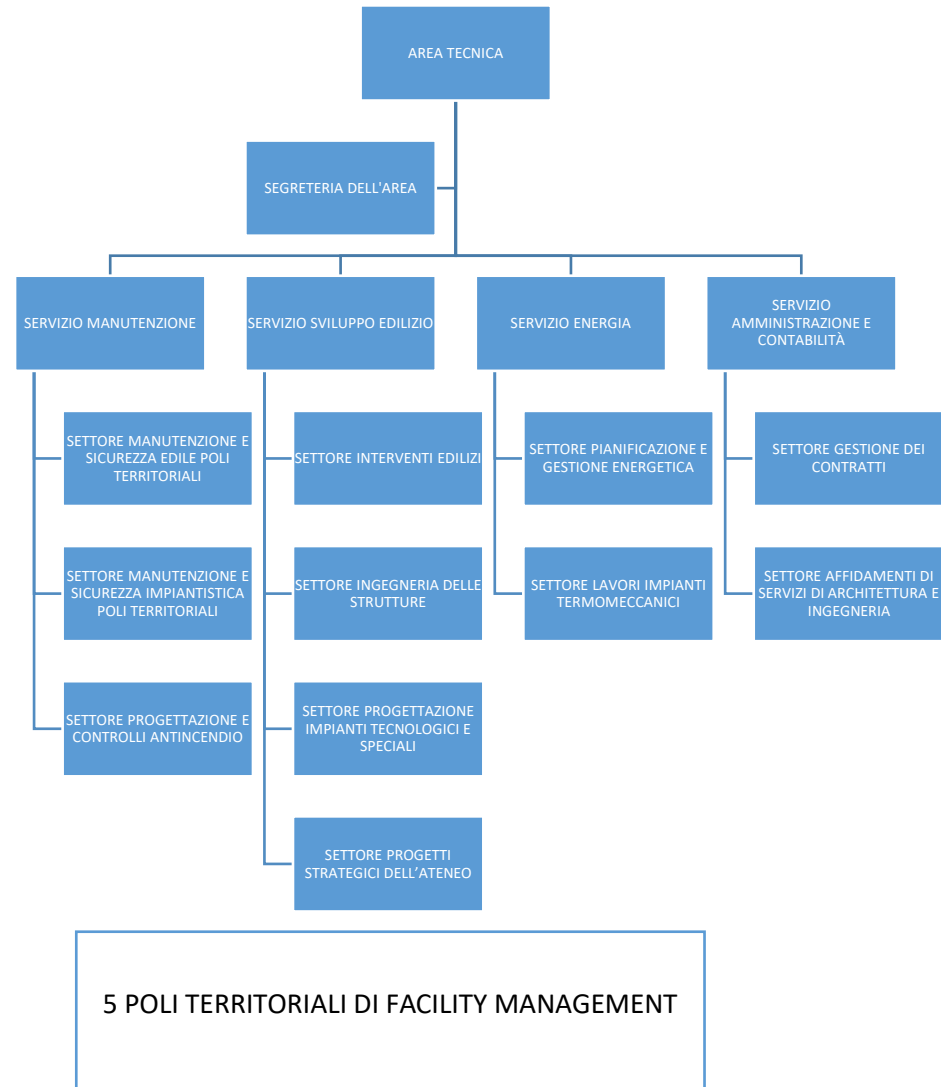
AREA TECNICA

SEGRETERIA DELL'AREA

SERVIZIO MANUTENZIONE

SERVIZIO SVILUPPO EDILIZIO

SERVIZIO ENERGIA

SERVIZIO AMMINISTRAZIONE E CONTABILITÀ

SETTORE MANUTENZIONE E SICUREZZA EDILE POLI TERRITORIALI

SETTORE MANUTENZIONE E SICUREZZA IMPIANTISTICA POLI TERRITORIALI

SETTORE PROGETTAZIONE E CONTROLLI ANTINCENDIO

SETTORE INTERVENTI EDILIZI

SETTORE INGEGNERIA DELLE STRUTTURE

SETTORE PROGETTAZIONE IMPIANTI TECNOLOGICI E SPECIALI

SETTORE PROGETTI STRATEGICI DELL'ATENEO

SETTORE PIANIFICAZIONE E GESTIONE ENERGETICA

SETTORE LAVORI IMPIANTI TERMOMECCANICI

SETTORE GESTIONE DEI CONTRATTI

SETTORE AFFIDAMENTI DI SERVIZI DI ARCHITETTURA E INGEGNERIA

5 POLI TERRITORIALI DI FACILITY MANAGEMENT